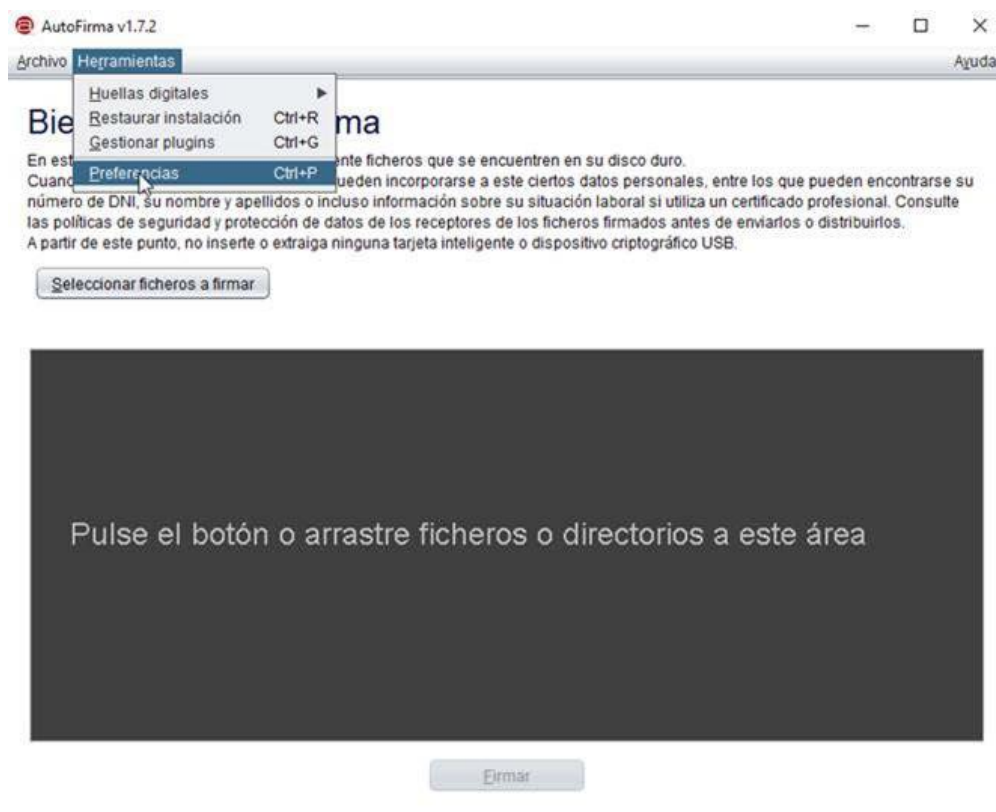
AutoFirma v1.7.2

Archivo Herramientas Ayuda

Huellas digitales
Restaurar instalación Ctrl+R
Gestionar plugins Ctrl+G
Preferencias Ctrl+P

Bie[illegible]ma

En est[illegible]nte ficheros que se encuentren en su disco duro.
Cuanc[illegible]ueden incorporarse a este ciertos datos personales, entre los que pueden encontrarse su número de DNI, su nombre y apellidos o incluso información sobre su situación laboral si utiliza un certificado profesional. Consulte las políticas de seguridad y protección de datos de los receptores de los ficheros firmados antes de enviarlos o distribuirlos.
A partir de este punto, no inserte o extraiga ninguna tarjeta inteligente o dispositivo criptográfico USB.

Seleccionar ficheros a firmar

Pulse el botón o arrastre ficheros o directorios a este área

Firmar